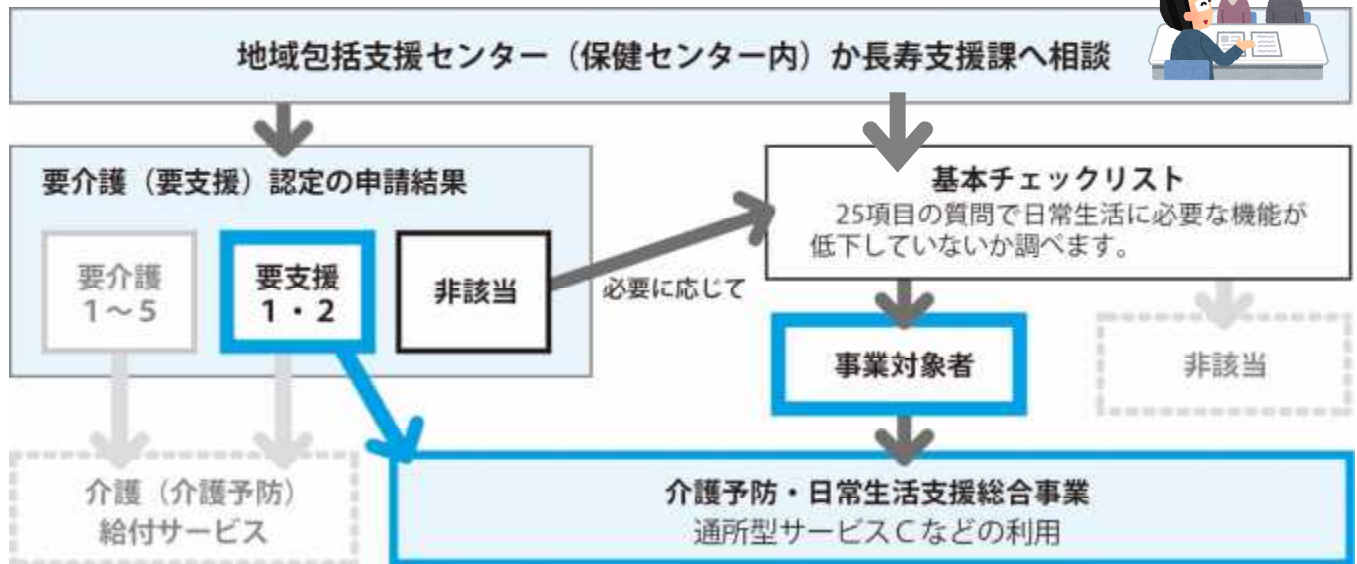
地域包括支援センター（保健センター内）か長寿支援課へ相談

要介護（要支援）認定の申請結果

要介護
1～5

要支援
1・2

非該当

必要に応じて

基本チェックリスト
25項目の質問で日常生活に必要な機能が低下していないか調べます。

事業対象者

非該当

介護（介護予防）
給付サービス

介護予防・日常生活支援総合事業
通所型サービスCなどの利用